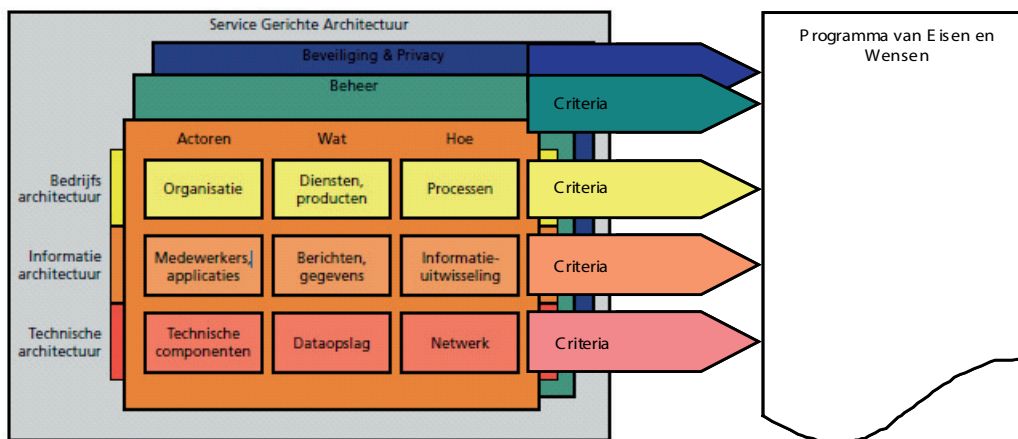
Service Gerichte Architectuur

Beveiliging & Privacy

Beheer

Actoren

Wat

Hoe

Bedrijfs architectuur

Organisatie

Diensten, producten

Processen

Informatie architectuur

Medewerkers, applicaties

Berichten, gegevens

Informatie-uitwisseling

Technische architectuur

Technische componenten

Dataopslag

Netwerk

Criteria

Criteria

Criteria

Criteria

Programma van Eisen en Wensen